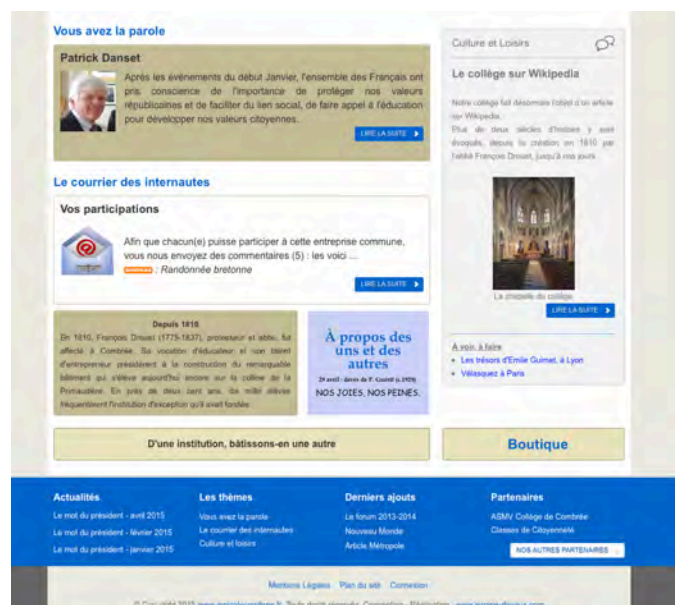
Vous avez la parole

Patrick Danset

Après les événements du début Janvier, l'ensemble des Français ont pris conscience de l'importance de protéger nos valeurs républicaines et de faciliter du lien social, de faire appel à l'éducation pour développer nos valeurs citoyennes.

LIRE LA SUITE

Le courrier des internautes

Vos participations

Afin que chacun(e) puisse participer à cette entreprise commune, vous nous envoyez des commentaires (5) : les voici ...

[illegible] : Randonnée bretonne

LIRE LA SUITE

Depuis 1810

En 1810, François Drouet (1775-1837), professeur et abbé, fut affecté à Combrée. Sa vocation d'éducateur et son talent d'entrepreneur présidèrent à la construction du remarquable bâtiment qui s'élève aujourd'hui encore sur la colline de la Pommeraie. En plus de deux cent ans, des mille élèves fréquentèrent l'institution d'exception qu'il avait fondée.

À propos des uns et des autres

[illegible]

NOS JOIES, NOS PEINES.

D'une institution, bâtissons-en une autre

Culture et Loisirs

Le collège sur Wikipedia

Notre collège fait désormais l'objet d'un article sur Wikipedia.
Plus de deux siècles d'histoire y sont évoqués, depuis sa création en 1810 par l'abbé François Drouet, jusqu'à nos jours.

La chapelle du collège

LIRE LA SUITE

À voir, à faire
• Les trésors d'Emile Guimet, à Lyon
• Vélasquez à Paris

Boutique

Actualités
Le mot du président - avril 2015
Le mot du président - février 2015
Le mot du président - janvier 2015

Les thèmes
Vous avez la parole
Le courrier des internautes
Culture et loisirs

Derniers ajouts
Le forum 2013-2014
Nouveau Monde
Article Métropole

Partenaires
ASMV Collège de Combrée
Classes de Citoyenneté
NOS AUTRES PARTENAIRES

Mentions Légales Plan du site Connexion

© Copyright 2015 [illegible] Tous droits réservés. Conception - Réalisation : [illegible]